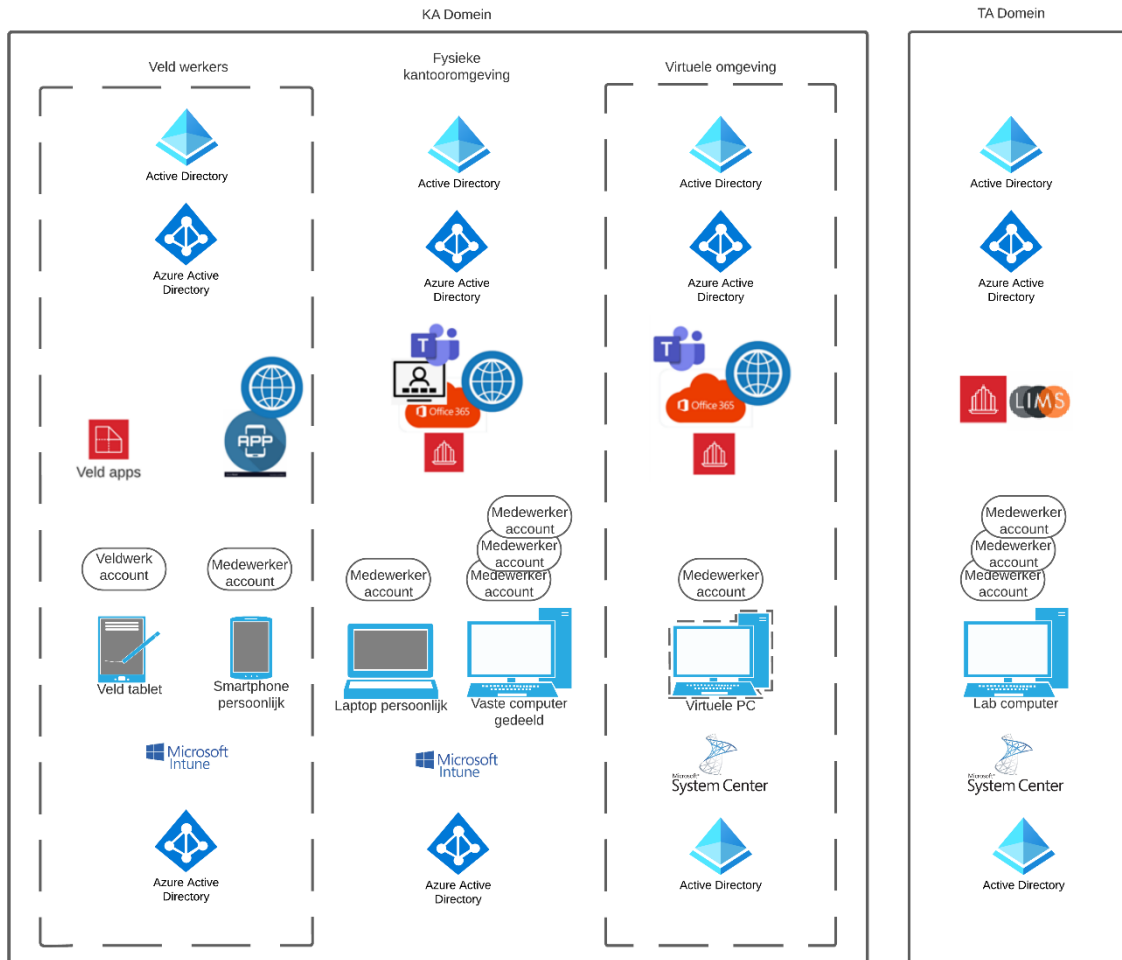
KA Domein

TA Domein

Veld werkers

Active Directory

Azure Active Directory

Veld apps

APP

Veldwerk account

Medewerker account

Veld tablet

Smartphone persoonlijk

Microsoft Intune

Azure Active Directory

Fysieke kantooromgeving

Active Directory

Azure Active Directory

Office 365

Medewerker account

Medewerker account

Medewerker account

Medewerker account

Laptop persoonlijk

Vaste computer gedeeld

Microsoft Intune

Azure Active Directory

Virtuele omgeving

Active Directory

Azure Active Directory

Office 365

Medewerker account

Virtuele PC

Microsoft System Center

Active Directory

Active Directory

Azure Active Directory

LIMS

Medewerker account

Medewerker account

Medewerker account

Lab computer

Microsoft System Center

Active Directory